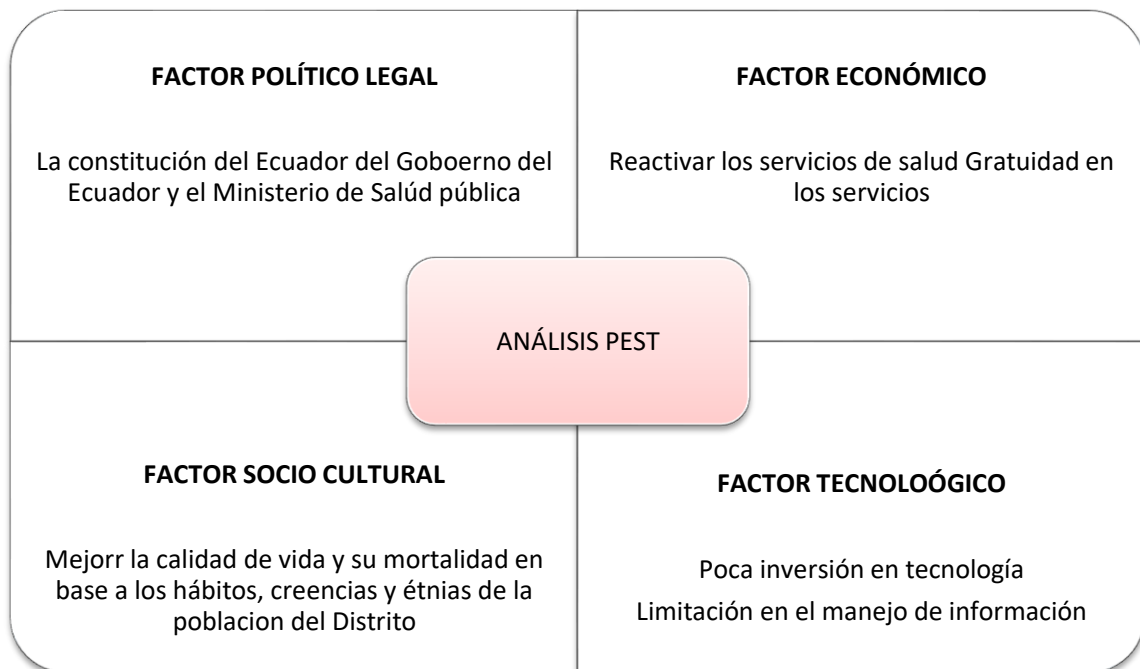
FACTOR POLÍTICO LEGAL

La constitución del Ecuador del Goboerno del Ecuador y el Ministerio de Salúd pública

FACTOR ECONÓMICO

Reactivar los servicios de salud Gratuidad en los servicios

ANÁLISIS PEST

FACTOR SOCIO CULTURAL

Mejorr la calidad de vida y su mortalidad en base a los hábitos, creencias y étnias de la poblacion del Distrito

FACTOR TECNOLOÓGICO

Poca inversión en tecnología

Limitación en el manejo de información